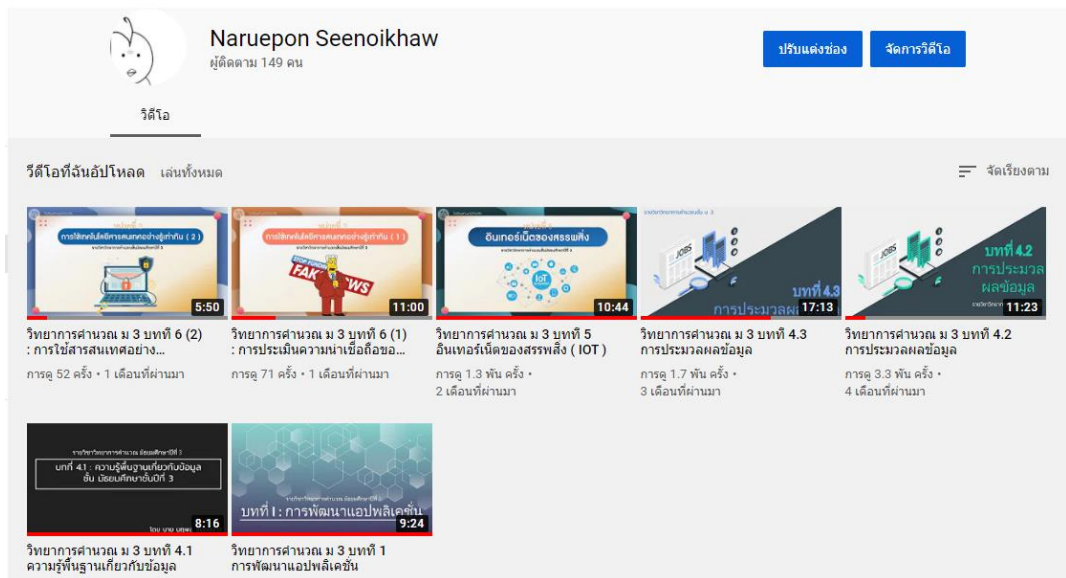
Naruepon Seenoikhaw
ผู้ติดตาม 149 คน

ปรับแต่งช่อง

จัดการวิดีโอ

วิดีโอ

วีดีโอที่ฉันอัปโหลด

เล่นทั้งหมด

จัดเรียงตาม

การใช้เทคโนโลยีสารสนเทศอย่างรู้เท่าทัน ( 2 )

5:50

วิทยาการคำนวณ ม 3 บทที่ 6 (2) : การใช้สารสนเทศอย่าง...

การดู 52 ครั้ง • 1 เดือนที่ผ่านมา

การใช้เทคโนโลยีสารสนเทศอย่างรู้เท่าทัน ( 1 )

FAKE NEWS

11:00

วิทยาการคำนวณ ม 3 บทที่ 6 (1) : การประเมินความน่าเชื่อถือขอ...

การดู 71 ครั้ง • 1 เดือนที่ผ่านมา

อินเทอร์เน็ตของสรรพสิ่ง

IoT

10:44

วิทยาการคำนวณ ม 3 บทที่ 5 อินเทอร์เน็ตของสรรพสิ่ง ( IOT )

การดู 1.3 พัน ครั้ง • 2 เดือนที่ผ่านมา

JOBS

บทที่ 4.3

การประมวลผ

17:13

วิทยาการคำนวณ ม 3 บทที่ 4.3 การประมวลผลข้อมูล

การดู 1.7 พัน ครั้ง • 3 เดือนที่ผ่านมา

JOBS

บทที่ 4.2

การประมวล ผลข้อมูล

11:23

วิทยาการคำนวณ ม 3 บทที่ 4.2 การประมวลผลข้อมูล

การดู 3.3 พัน ครั้ง • 4 เดือนที่ผ่านมา

บทที่ 4.1 : ความรู้พื้นฐานเกี่ยวกับข้อมูล ชั้น มัธยมศึกษาปีที่ 3

8:16

วิทยาการคำนวณ ม 3 บทที่ 4.1 ความรู้พื้นฐานเกี่ยวกับข้อมูล

บทที่ 1 : การพัฒนาแอปพลิเคชั่น

9:24

วิทยาการคำนวณ ม 3 บทที่ 1 การพัฒนาแอปพลิเคชั่น